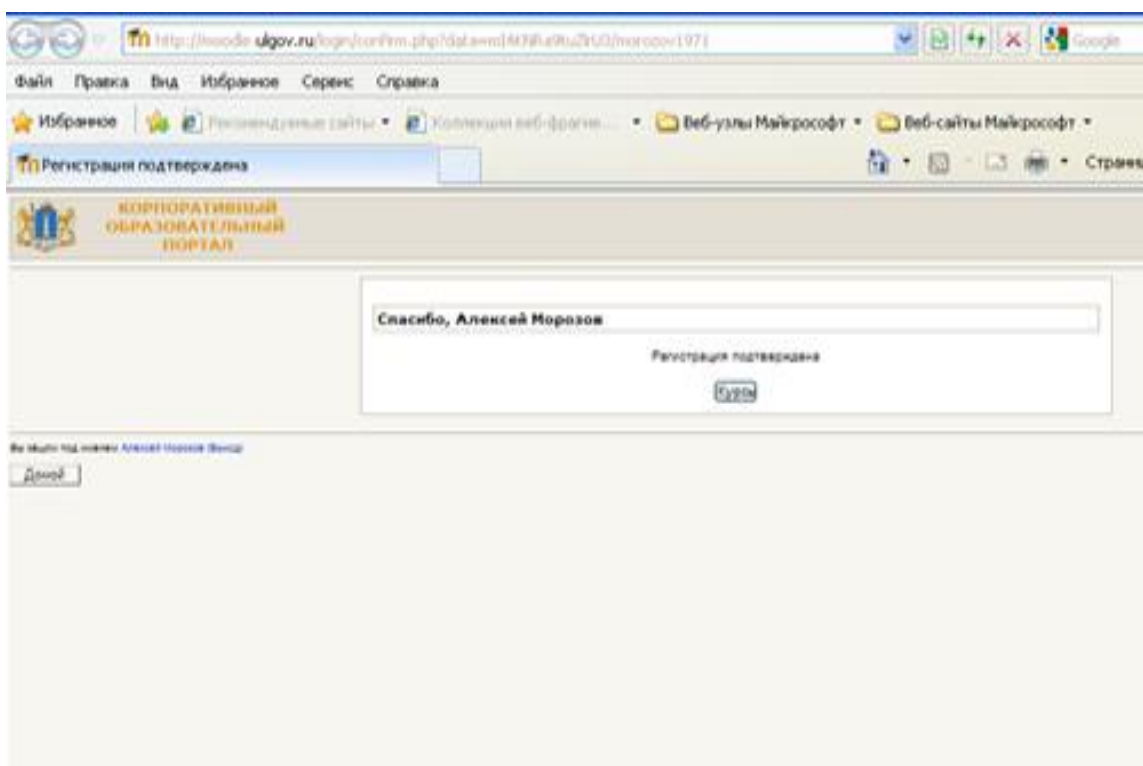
http://moodle.ulgov.ru/login/confirm.php?data=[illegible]/morozov1971

Google

Файл Правка Вид Избранное Сервис Справка

Избранное Рекомендуемые сайты Коллекция веб-фрагм... Веб-узлы Майкрософт Веб-сайты Майкрософт

Регистрация подтверждена

Страница

КОРПОРАТИВНЫЙ ОБРАЗОВАТЕЛЬНЫЙ ПОРТАЛ

Спасибо, Алексей Морозов

Регистрация подтверждена

Курсы

Вы зашли под именем Алексей Морозов (Выход)

Домой